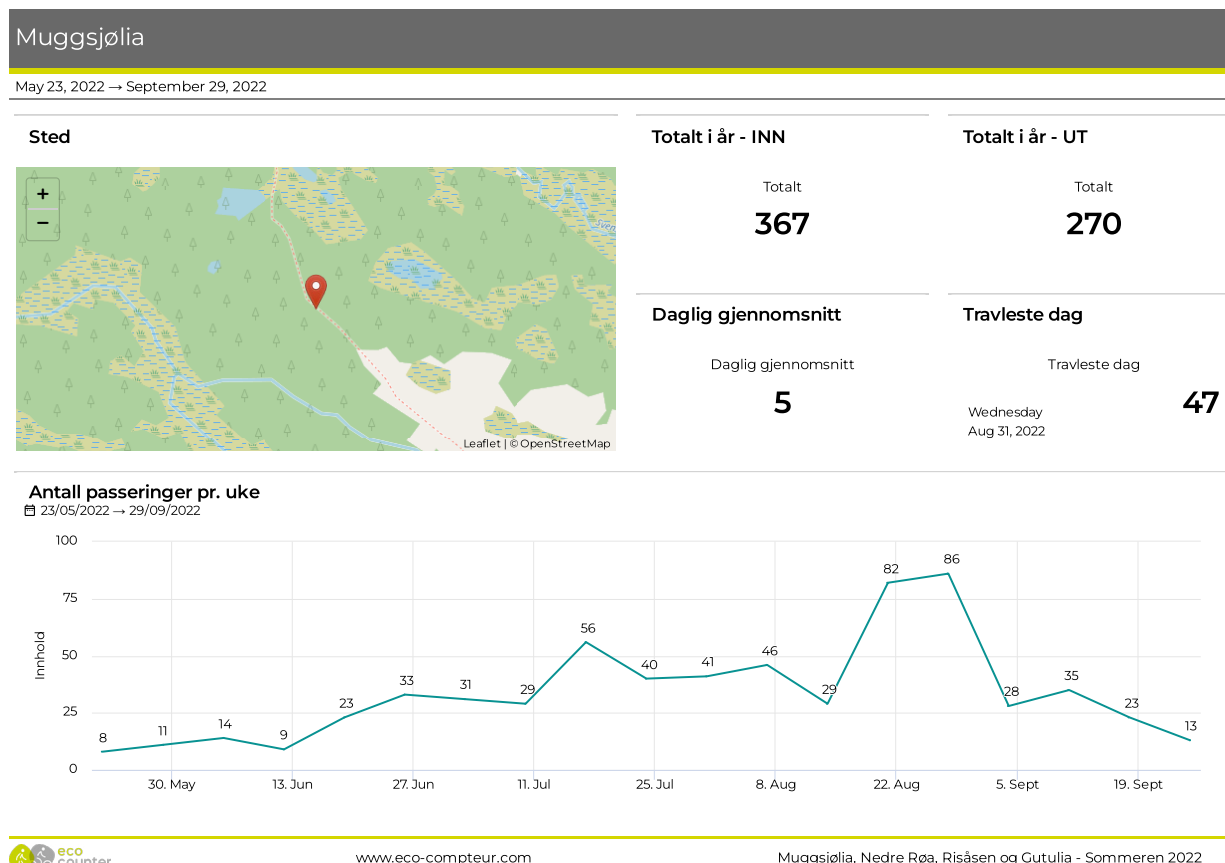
Muggsjølia

May 23, 2022 → September 29, 2022

Sted

+
−

Leaflet | © OpenStreetMap

Totalt i år - INN

Totalt

367

Totalt i år - UT

Totalt

270

Daglig gjennomsnitt

Daglig gjennomsnitt

5

Travleste dag

Travleste dag

Wednesday
Aug 31, 2022

47

Antall passeringer pr. uke

23/05/2022 → 29/09/2022

100
75
50
25
0

Innhold

8
11
14
9
23
33
31
29
56
40
41
46
29
82
86
28
35
23
13

30. May
13. Jun
27. Jun
11. Jul
25. Jul
8. Aug
22. Aug
5. Sept
19. Sept

eco counter

www.eco-compteur.com

Muggsjølia, Nedre Røa, Risåsen og Gutulia - Sommeren 2022